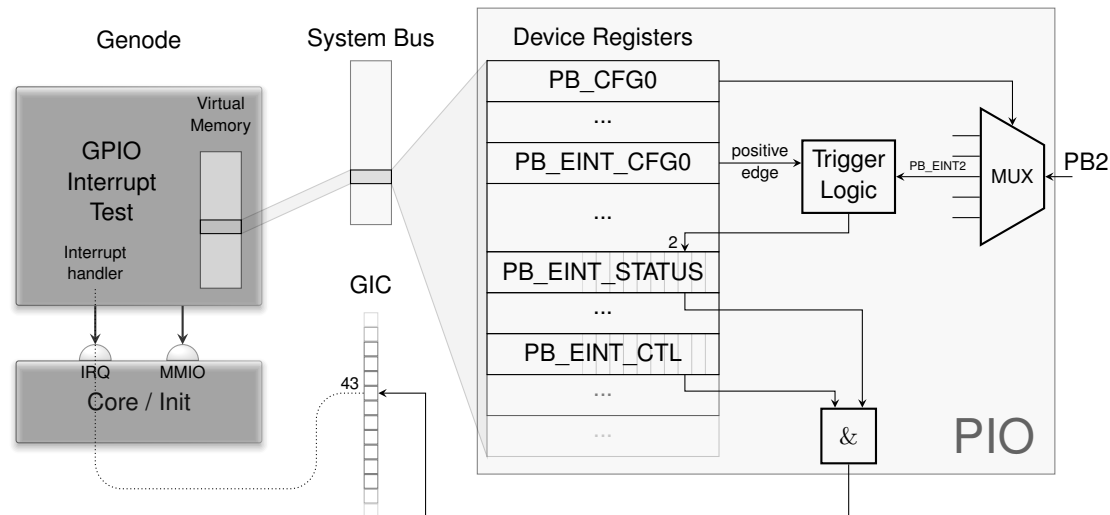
Genode

Virtual Memory

GPIO Interrupt Test

Interrupt handler

IRQ

MMIO

Core / Init

System Bus

GIC

43

Device Registers

PB_CFG0

...

PB_EINT_CFG0

...

2

PB_EINT_STATUS

...

PB_EINT_CTL

...

...

positive edge

Trigger Logic

PB_EINT2

MUX

PB2

&

PIO